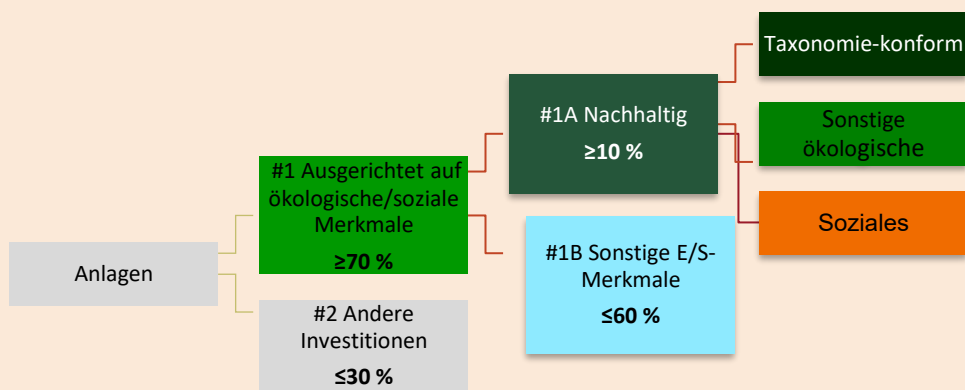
Anlagen

#1 Ausgerichtet auf ökologische/soziale Merkmale
≥70 %

#2 Andere Investitionen
≤30 %

#1A Nachhaltig
≥10 %

#1B Sonstige E/S-Merkmale
≤60 %

Taxonomie-konform

Sonstige ökologische

Soziales